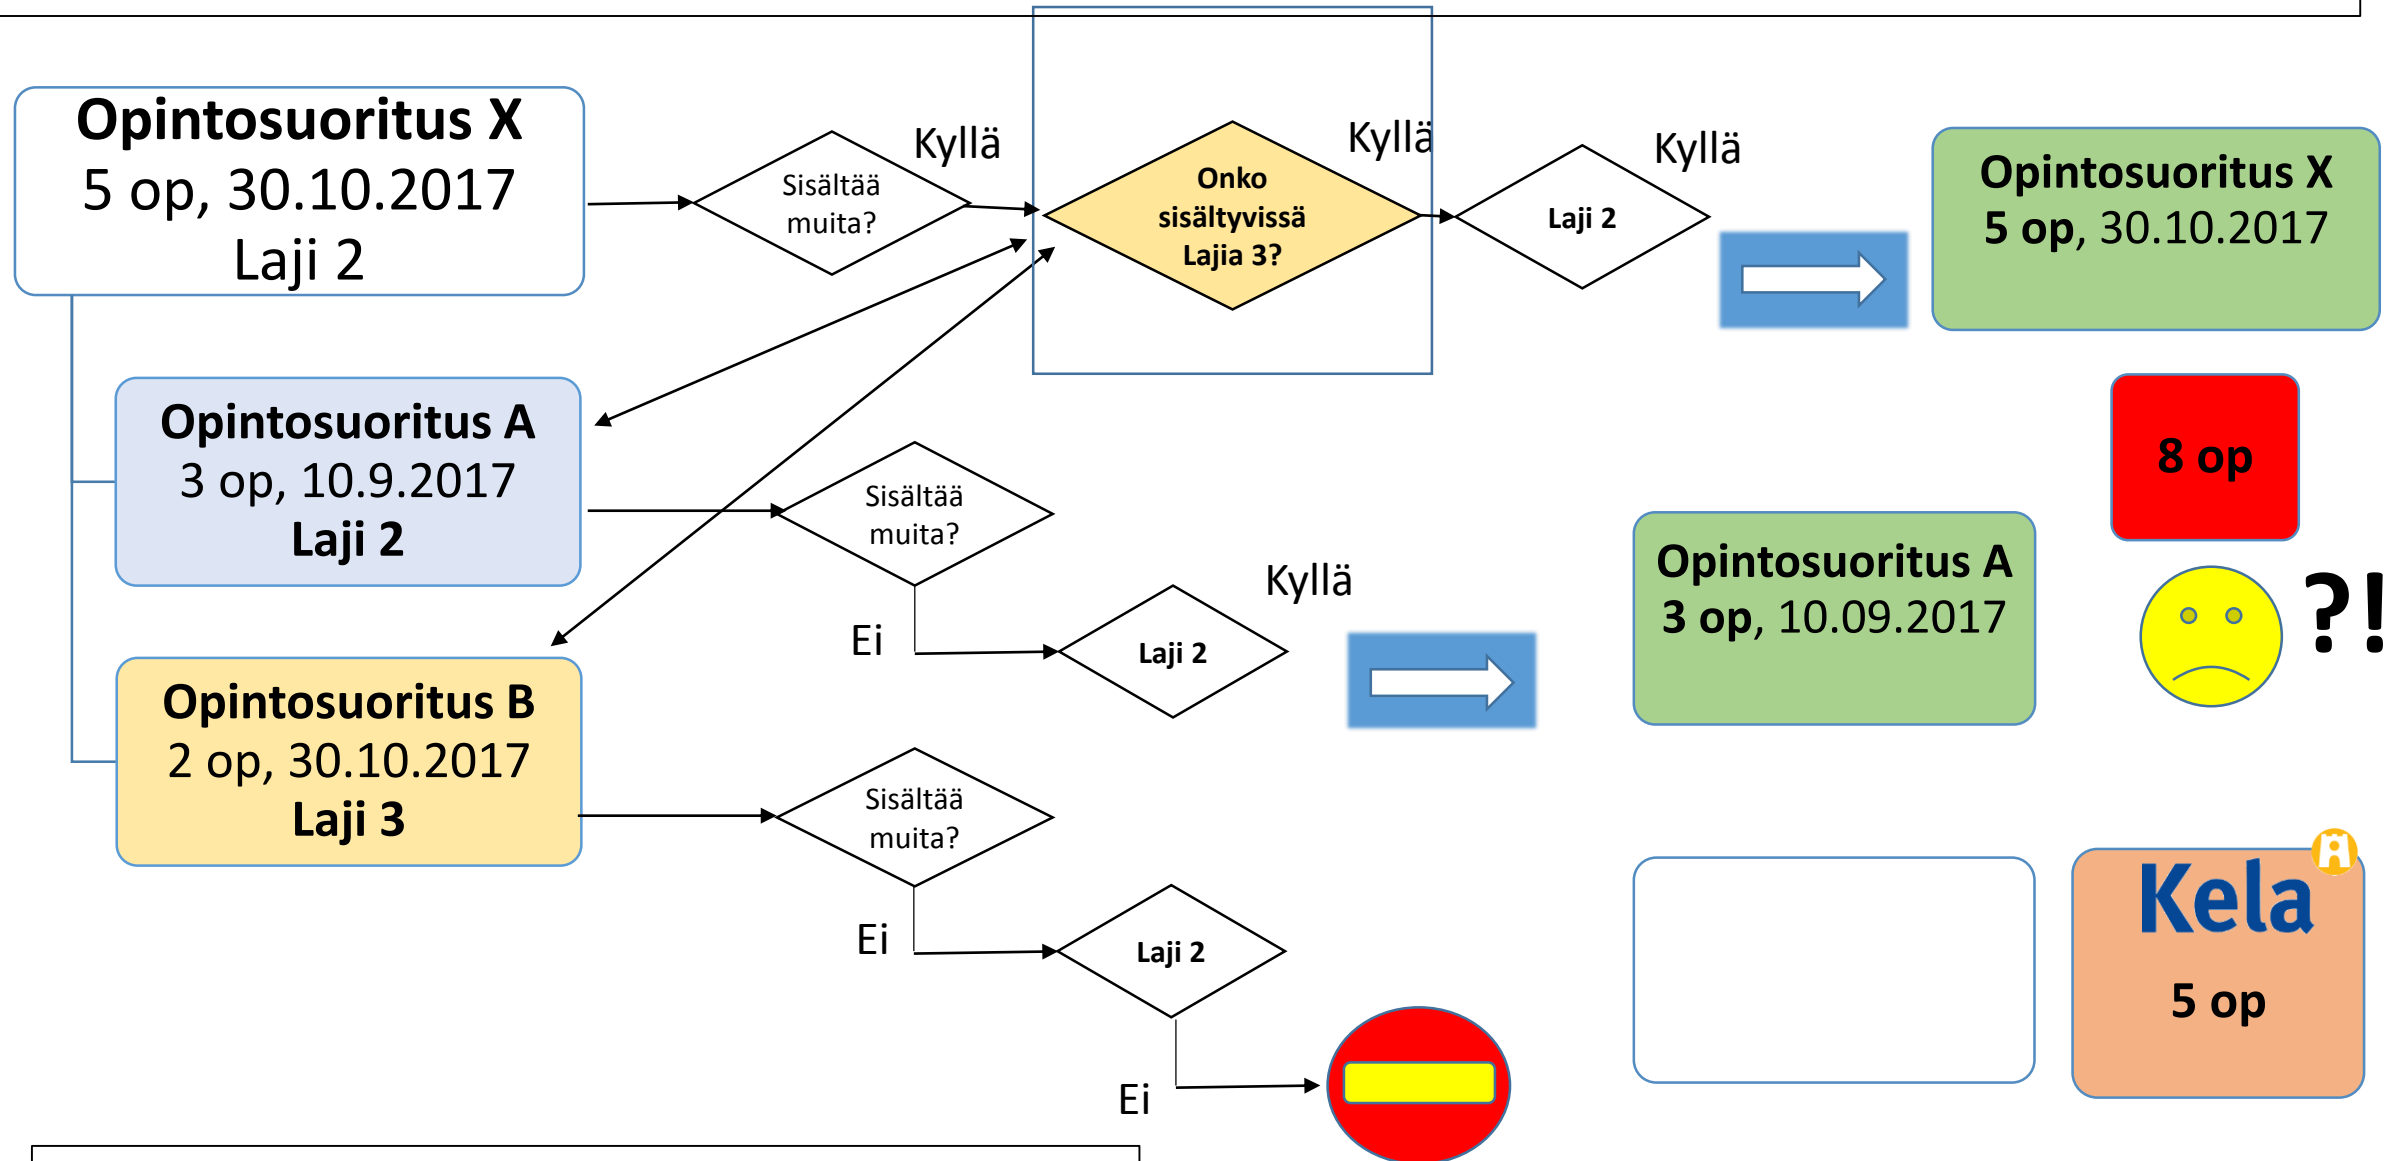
Opintosuoritus X
5 op, 30.10.2017
Laji 2

Sisältää muita?

Kyllä

Onko sisältyvissä Lajia 3?

Kyllä

Laji 2

Kyllä

Opintosuoritus X
5 op, 30.10.2017

Opintosuoritus A
3 op, 10.9.2017
Laji 2

Sisältää muita?

Ei

Laji 2

Kyllä

Opintosuoritus A
3 op, 10.09.2017

8 op

?!

Opintosuoritus B
2 op, 30.10.2017
Laji 3

Sisältää muita?

Ei

Laji 2

Ei

Kela
5 op